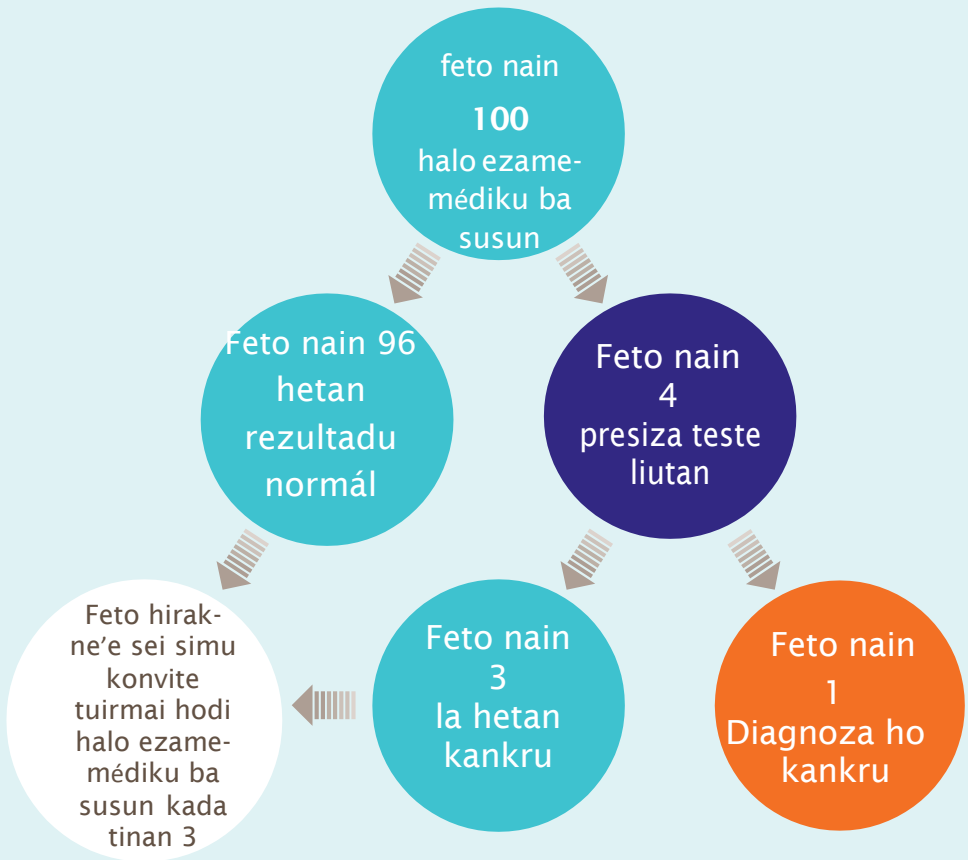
feto nain

100

halo ezame-médiku ba susun

Feto nain 96 hetan rezultadu normál

Feto nain 4 presiza teste liutan

Feto hirak-ne'e sei simu konvite tuirmai hodi halo ezame-médiku ba susun kada tinan 3

Feto nain 3 la hetan kankru

Feto nain 1 Diagnoza ho kankru